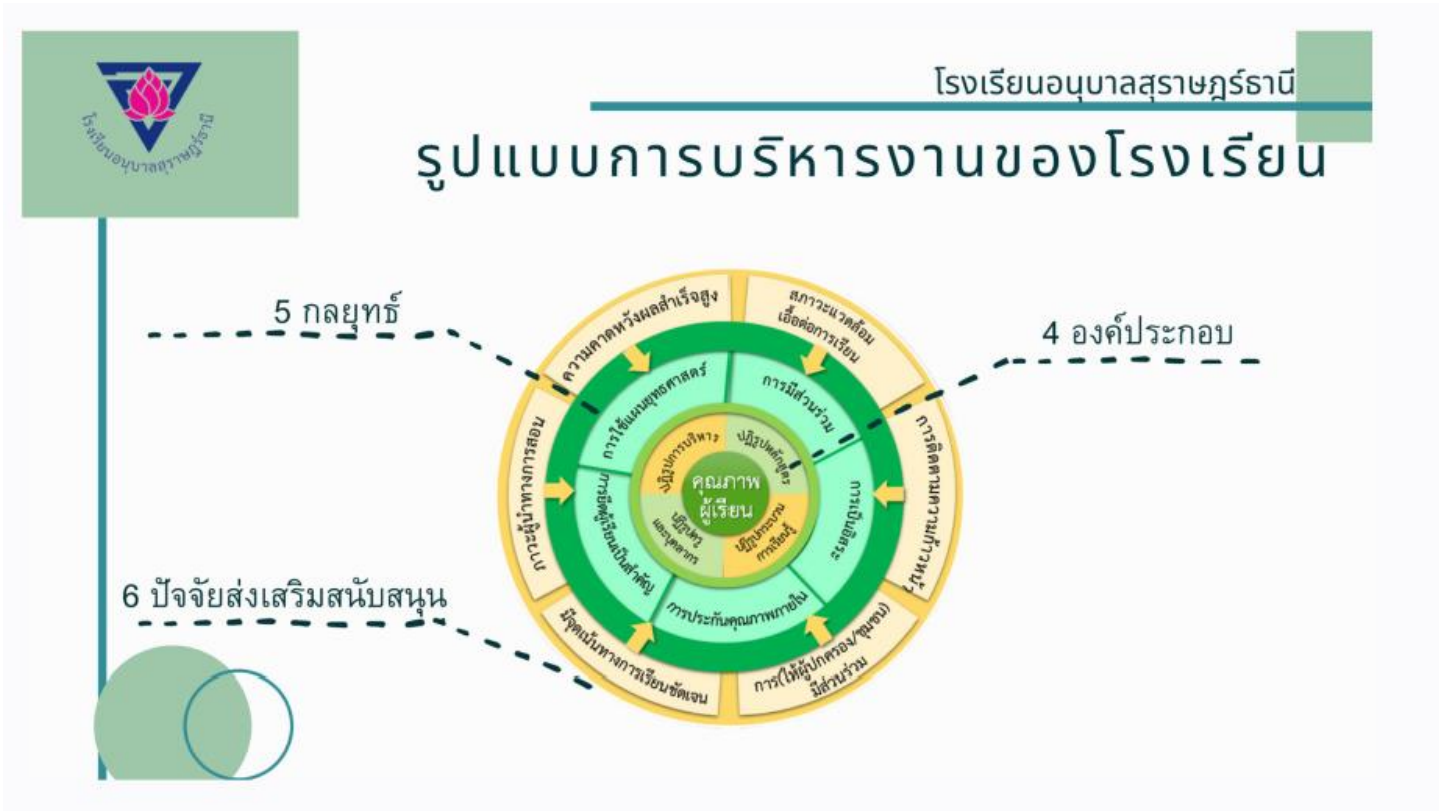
โรงเรียนอนุบาลสุราษฎร์ธานี

โรงเรียนอนุบาลสุราษฎร์ธานี

รูปแบบการบริหารงานของโรงเรียน

5 กลยุทธ์

4 องค์ประกอบ

6 ปัจจัยส่งเสริมสนับสนุน

ความคาดหวังผลสำเร็จสูง

สภาวะแวดล้อมเอื้อต่อการเรียน

การติดตามตรวจสอบผล

การ(ให้)ผู้ปกครอง/ชุมชนมีส่วนร่วม

มีจุดเน้นทางการเรียนชัดเจน

ภาวะผู้นำทางการสอน

การใช้แผนยุทธศาสตร์

การมีส่วนร่วม

ระบบคุณภาพ

การประกันคุณภาพภายใน

การยึดผู้เรียนเป็นสำคัญ

ปฏิรูปการบริหาร

ปฏิรูปหลักสูตร

ปฏิรูปกระบวนการเรียนรู้

ปฏิรูปครูและบุคลากร

คุณภาพผู้เรียน